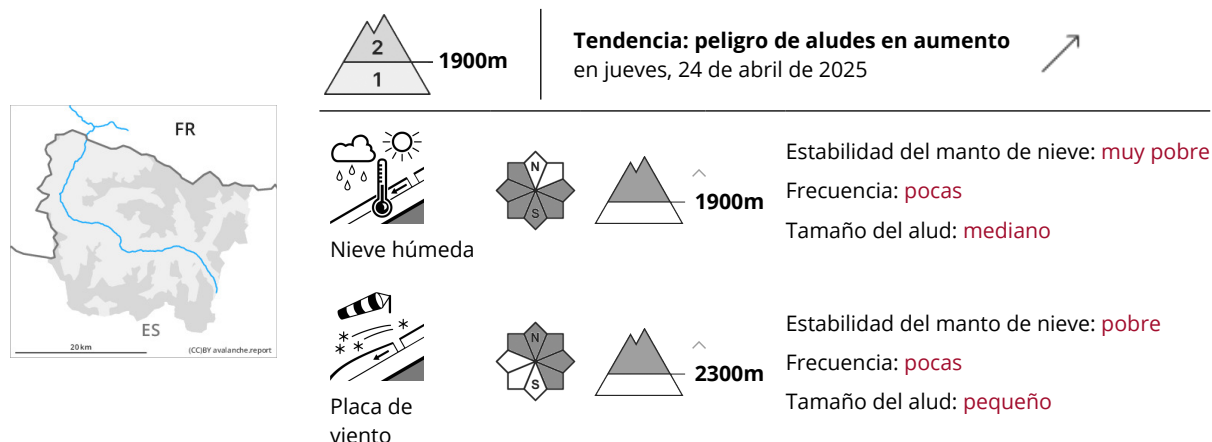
FR

ES

20 km

(CC)BY avalanche.report

2

1

1900m

Tendencia: peligro de aludes en aumento
en jueves, 24 de abril de 2025

Nieve húmeda

N

S

1900m

Estabilidad del manto de nieve: muy pobre

Frecuencia: pocas

Tamaño del alud: mediano

Placa de viento

N

S

2300m

Estabilidad del manto de nieve: pobre

Frecuencia: pocas

Tamaño del alud: pequeño